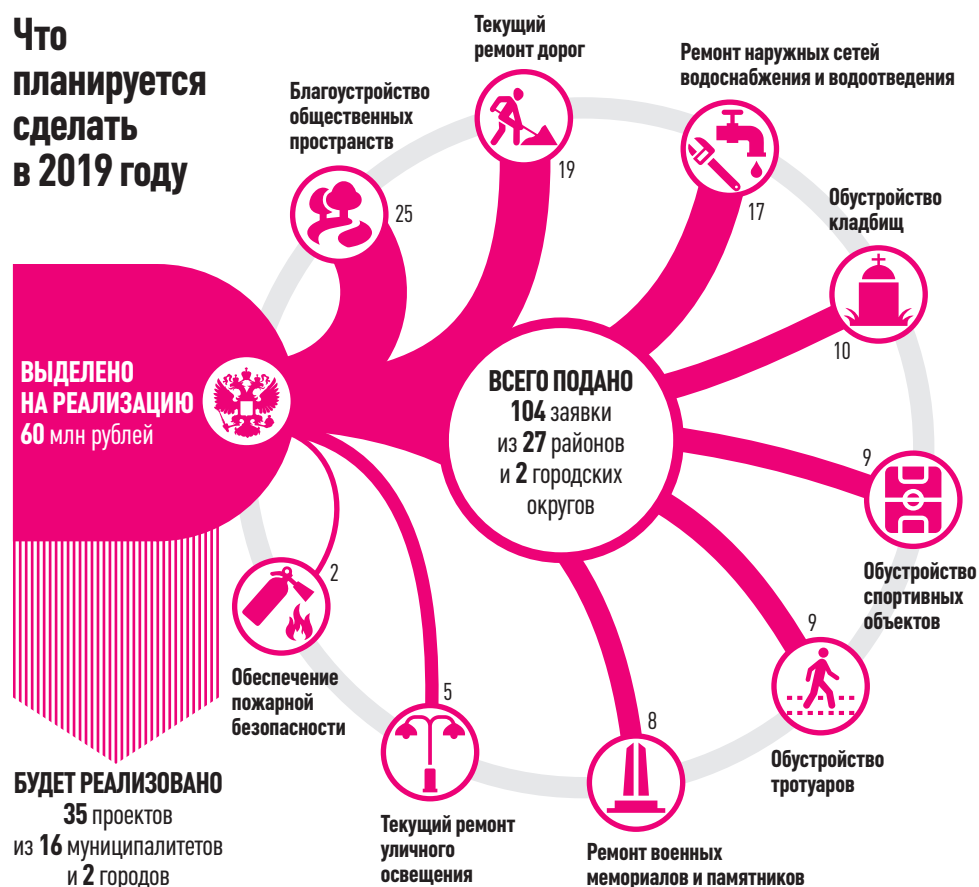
Что планируется сделать в 2019 году

ВЫДЕЛЕНО НА РЕАЛИЗАЦИЮ
60 млн рублей

Благоустройство общественных пространств
25

Текущий ремонт дорог
19

Ремонт наружных сетей водоснабжения и водоотведения
17

Обустройство кладбищ
10

ВСЕГО ПОДАНО
104 заявки
из 27 районов
и 2 городских округов

9
Обустройство спортивных объектов

9
Обустройство тротуаров

8
Ремонт военных мемориалов и памятников

5
Текущий ремонт уличного освещения

2
Обеспечение пожарной безопасности

БУДЕТ РЕАЛИЗОВАНО
35 проектов
из 16 муниципалитетов
и 2 городов